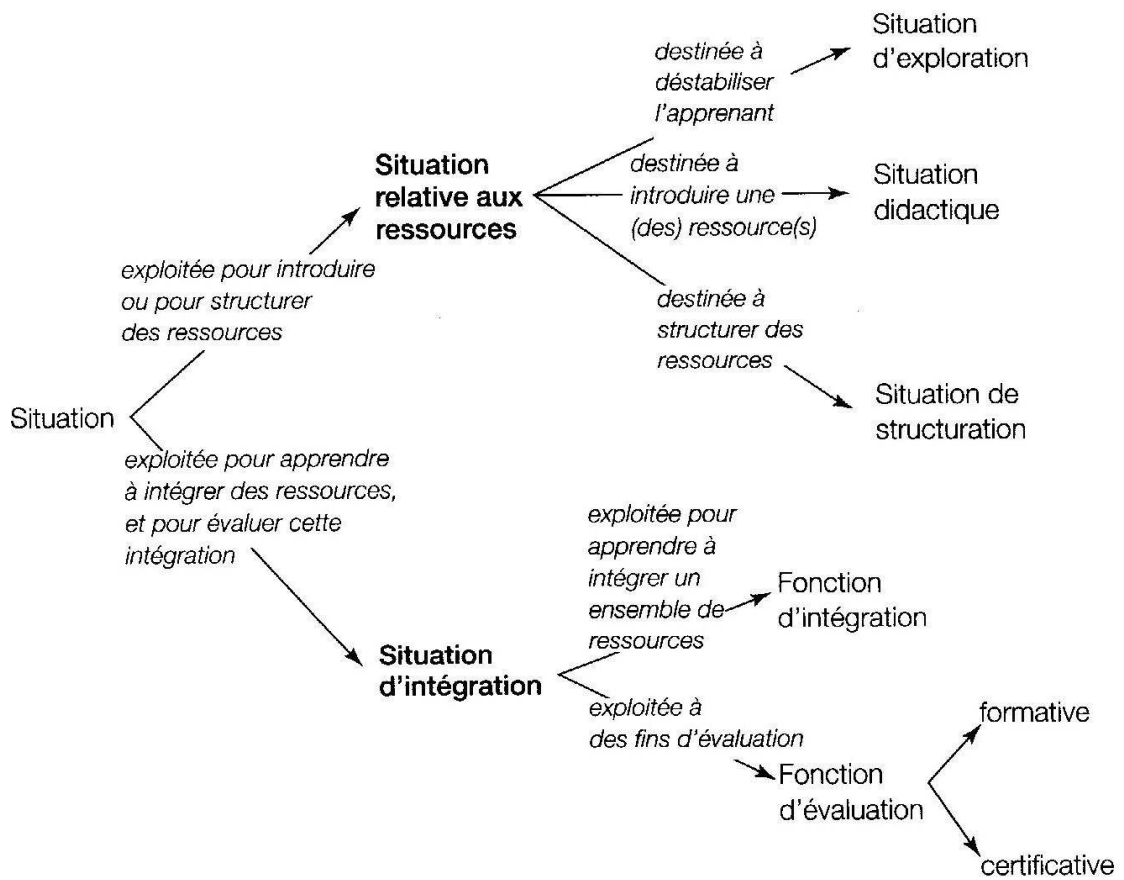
Situation

exploitée pour introduire ou pour structurer des ressources

Situation relative aux ressources

destinée à déstabiliser l'apprenant

Situation d'exploration

destinée à introduire une (des) ressource(s)

Situation didactique

destinée à structurer des ressources

Situation de structuration

exploitée pour apprendre à intégrer des ressources, et pour évaluer cette intégration

Situation d'intégration

exploitée pour apprendre à intégrer un ensemble de ressources

Fonction d'intégration

exploitée à des fins d'évaluation

Fonction d'évaluation

formative

certificative